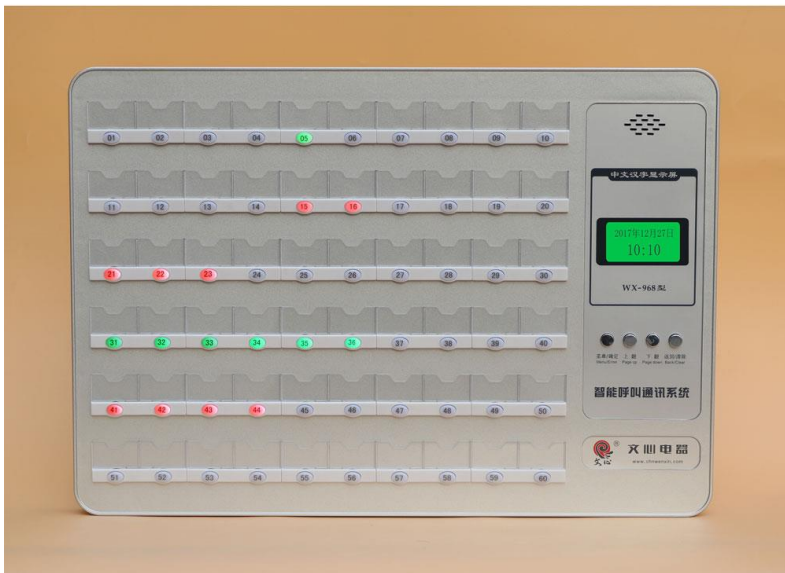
01 02 03 04 05 06 07 08 09 10

11 12 13 14 15 16 17 18 19 20

21 22 23 24 25 26 27 28 29 30

31 32 33 34 35 36 37 38 39 40

41 42 43 44 45 46 47 48 49 50

51 52 53 54 55 56 57 58 59 60

中文汉字显示屏

2017年12月27日
10:10

WX-968型

菜单/确定 Menu/Enter 上翻 Page up 下翻 Page down 返回/清除 Back/Clear

智能呼叫通讯系统

文心电器
www.chinawenxin.com